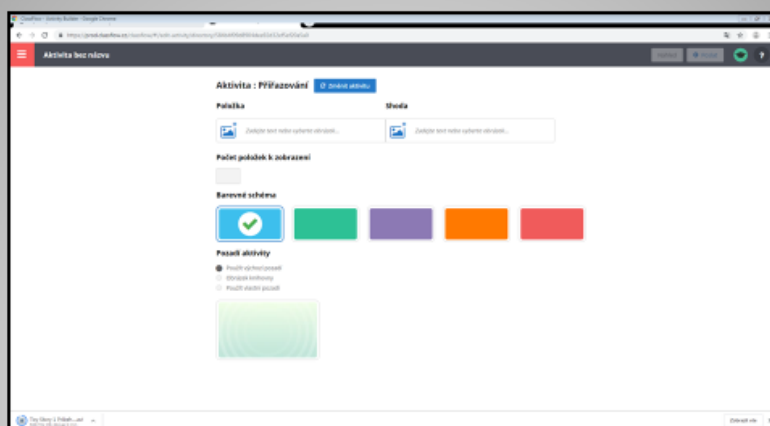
Aktivita bez názvu

Aktivita : Přiřazování

Změnit aktivitu

Položka

Shoda

Zadejte text nebo vyberte obrázek...

Zadejte text nebo vyberte obrázek...

Počet položek k zobrazení

Barevné schéma

Pozadí aktivity

Použít výchozí pozadí

Obrázek knihovny

Použít vlastní pozadí

Zobrazit vše